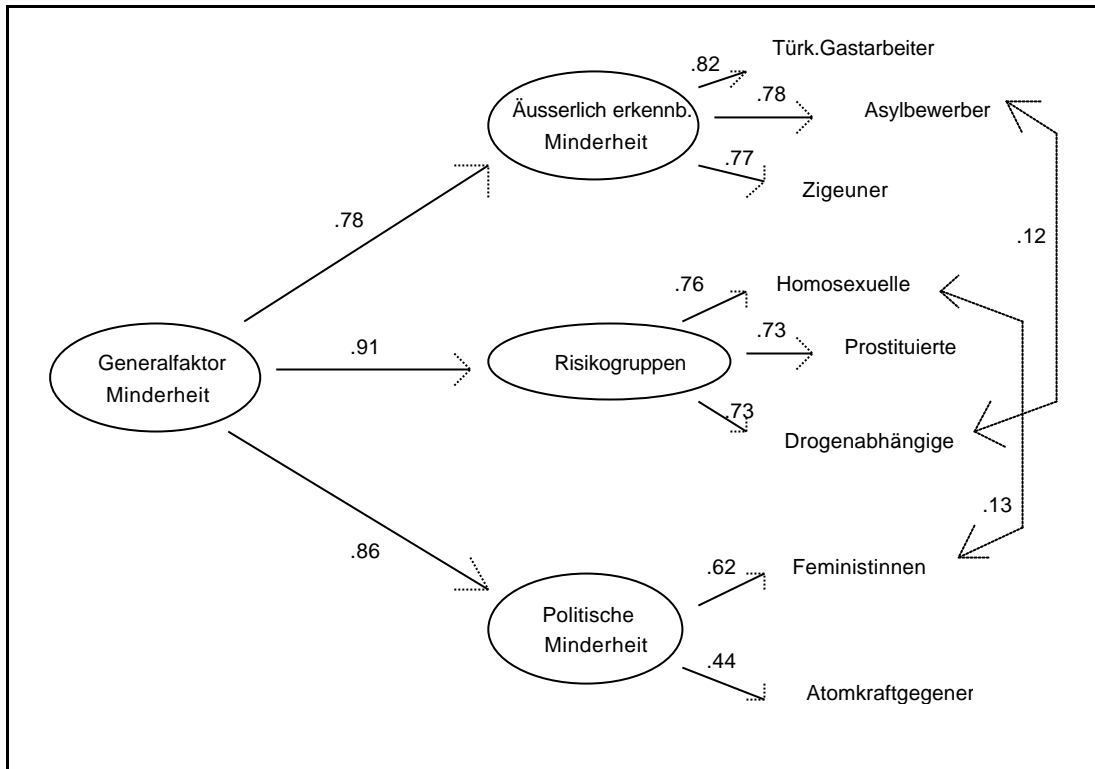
Türk.Gastarbeiter

.82

.78

Asylbewerber

Äusserlich erkennb. Minderheit

.77

Zigeuner

.78

.12

.76

Homosexuelle

.91

.73

Generalfaktor Minderheit

Risikogruppen

Prostituierte

.73

Drogenabhängige

.13

.86

.62

Feministinnen

Politische Minderheit

.44

Atomkraftgegener